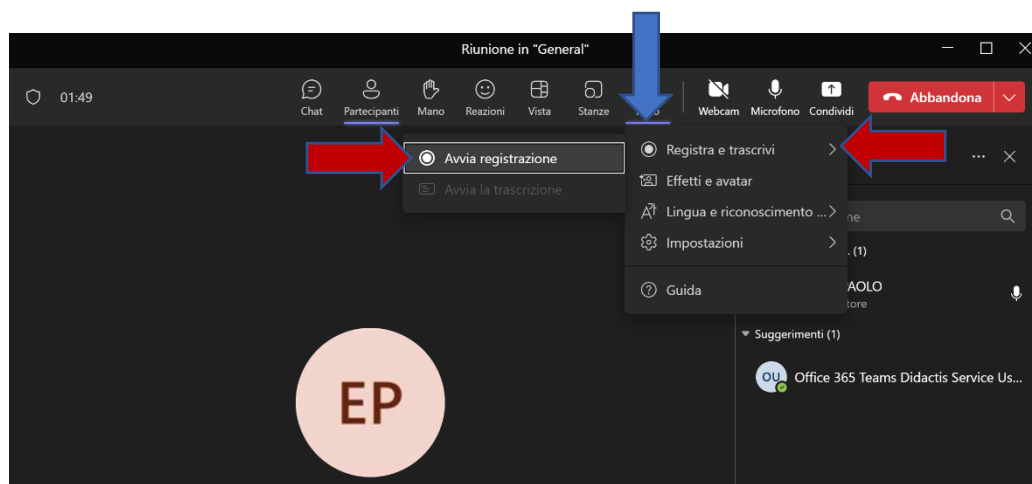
Riunione in "General"

01:49

Chat
Partecipanti
Mano
Reazioni
Vista
Stanze
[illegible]
Webcam
Microfono
Condividi
Abbandona

Avvia registrazione
Avvia la trascrizione

Registra e trascrivi
Effetti e avatar
Lingua e riconoscimento ...
Impostazioni
Guida

...
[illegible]ne
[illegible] (1)
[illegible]AOLO
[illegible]tore
Suggerimenti (1)
OU
Office 365 Teams Didactis Service Us...

EP